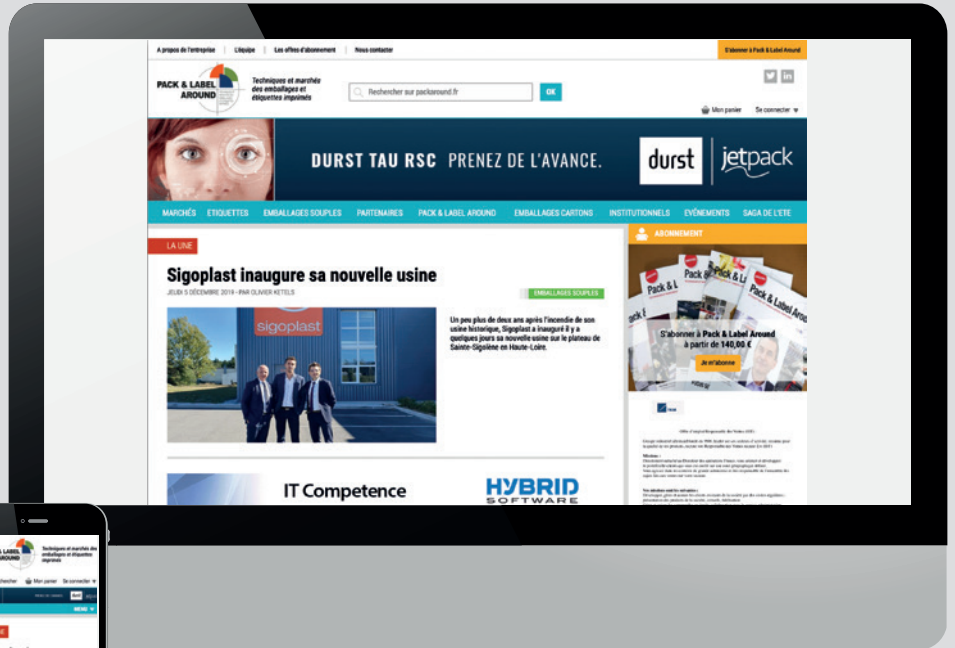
A propos de l'entreprise | L'équipe | Les offres d'abonnement | Nous contacter

S'abonner à Pack & Label Around

PACK & LABEL AROUND

Techniques et marchés des emballages et étiquettes imprimés

Rechercher sur packaround.fr

OK

Mon panier

Se connecter

DURST TAU RSC PRENEZ DE L'AVANCE.

durst | jetpack

MARCHÉS ETIQUETTES EMBALLAGES SOUPLES PARTENAIRES PACK & LABEL AROUND EMBALLAGES CARTONS INSTITUTIONNELS EVÉNEMENTS SAGA DE L'ETE

LA UNE

Sigoplast inaugure sa nouvelle usine

JEUDI 5 DÉCEMBRE 2019 - PAR OLIVIER KETELS

EMBALLAGES SOUPLES

sigoplast

Un peu plus de deux ans après l'incendie de son usine historique, Sigoplast a inauguré il y a quelques jours sa nouvelle usine sur le plateau de Sainte-Sigolène en Haute-Loire.

ABONNEMENT

Pack & Label Around

S'abonner à Pack & Label Around à partir de 140,00 €

Je m'abonne

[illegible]

IT Competence

HYBRID SOFTWARE

PACK & LABEL AROUND

Techniques et marchés des emballages et étiquettes imprimés

Rechercher

Mon panier

Se connecter

MENU

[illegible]